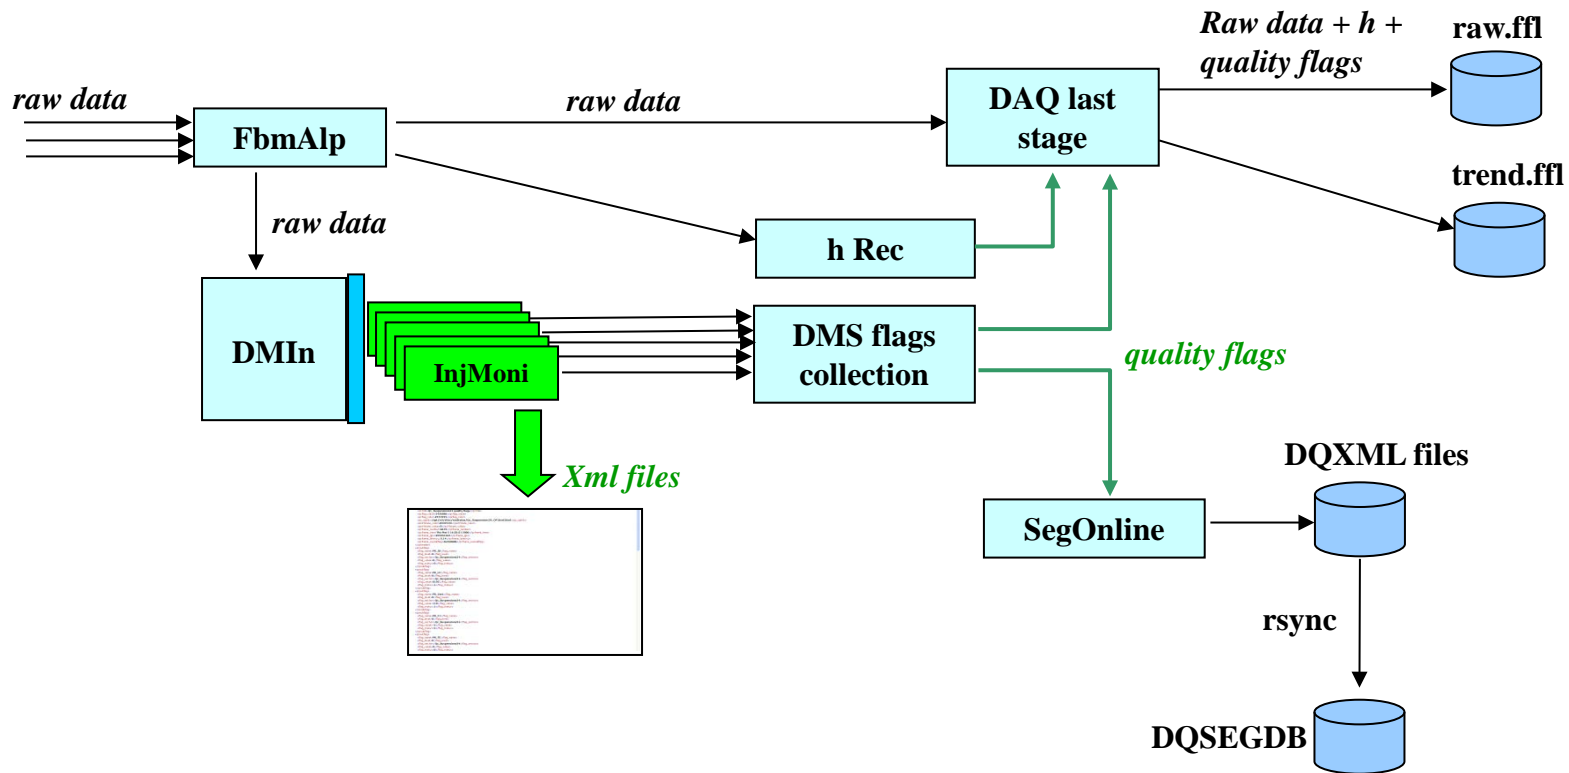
raw data

FbmAlp

raw data

raw data

DAQ last stage

Raw data + h + quality flags

raw.ffl

trend.ffl

h Rec

DMIn

InjMoni

DMS flags collection

quality flags

Xml files

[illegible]

SegOnline

DQXML files

rsync

DQSEGDB